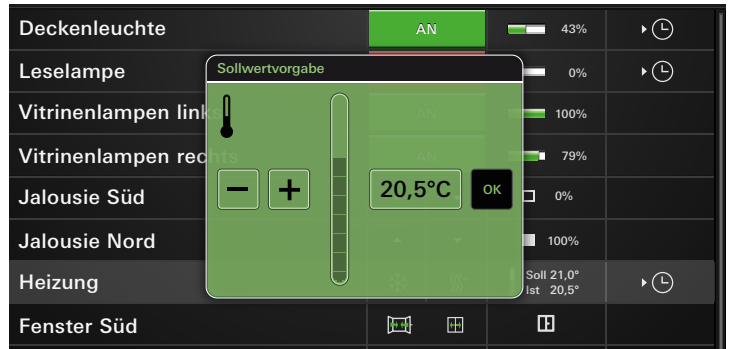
Deckenleuchte
AN
43%

Leselampe
0%

Vitrinenlampen links
AN
100%

Vitrinenlampen rechts
AN
79%

Jalousie Süd
0%

Jalousie Nord
100%

Heizung
Soll 21,0°
Ist 20,5°

Fenster Süd

Sollwertvorgabe
−
+
20,5°C
OK